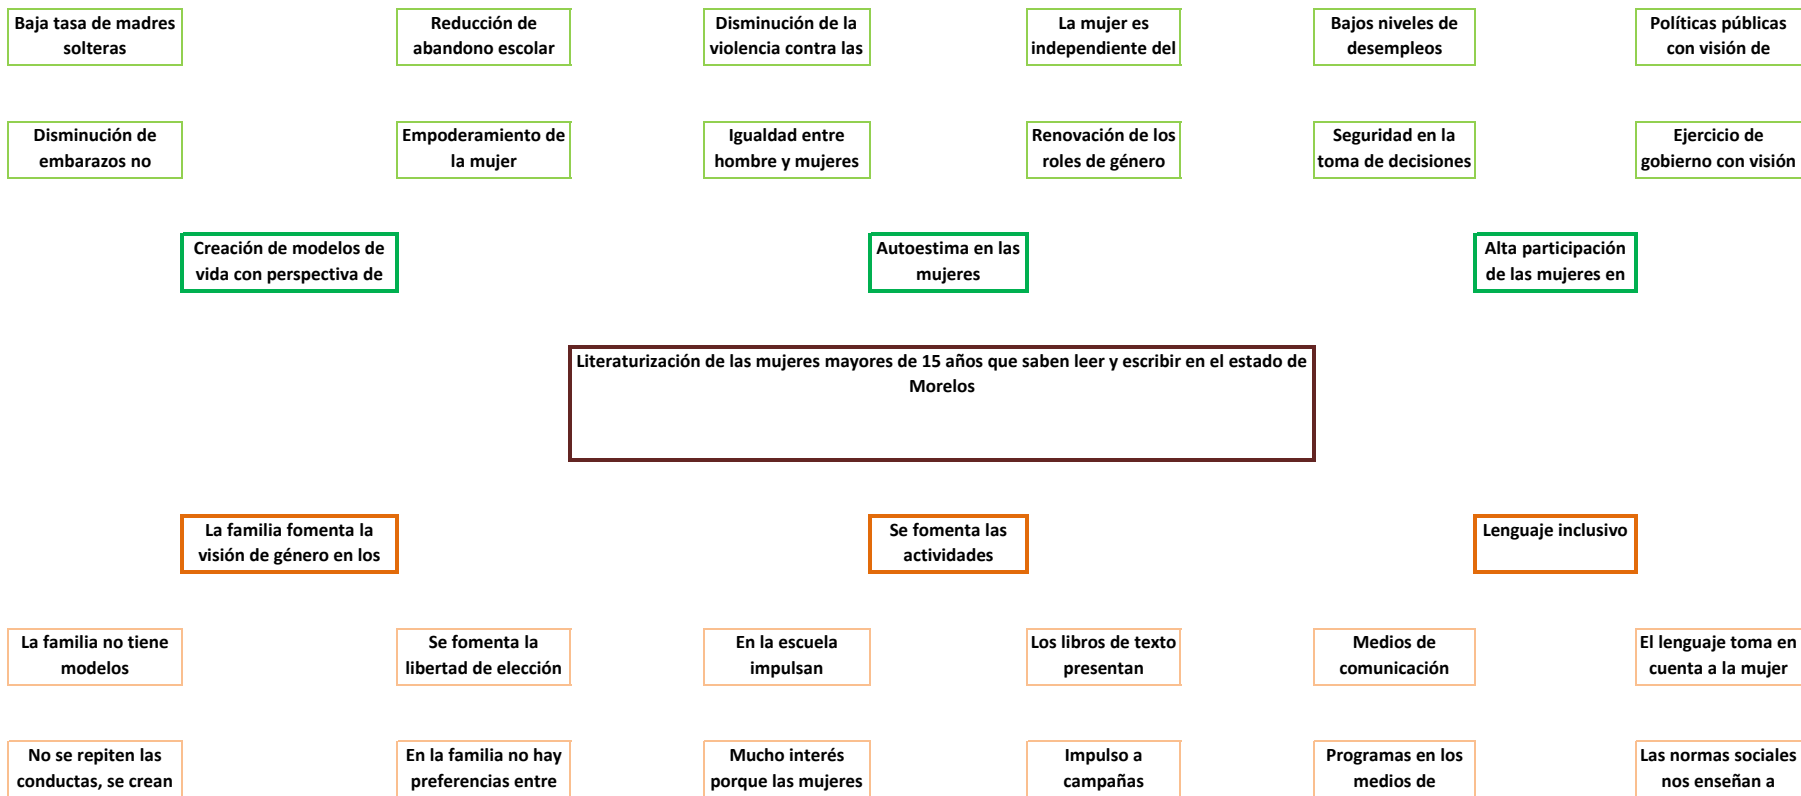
Baja tasa de madres solteras

Reducción de abandono escolar

Disminución de la violencia contra las

La mujer es independiente del

Bajos niveles de desempleos

Políticas públicas con visión de

Disminución de embarazos no

Empoderamiento de la mujer

Igualdad entre hombre y mujeres

Renovación de los roles de género

Seguridad en la toma de decisiones

Ejercicio de gobierno con visión

Creación de modelos de vida con perspectiva de

Autoestima en las mujeres

Alta participación de las mujeres en

Literaturización de las mujeres mayores de 15 años que saben leer y escribir en el estado de Morelos

La familia fomenta la visión de género en los

Se fomenta las actividades

Lenguaje inclusivo

La familia no tiene modelos

Se fomenta la libertad de elección

En la escuela impulsan

Los libros de texto presentan

Medios de comunicación

El lenguaje toma en cuenta a la mujer

No se repiten las conductas, se crean

En la familia no hay preferencias entre

Mucho interés porque las mujeres

Impulso a campañas

Programas en los medios de

Las normas sociales nos enseñan a